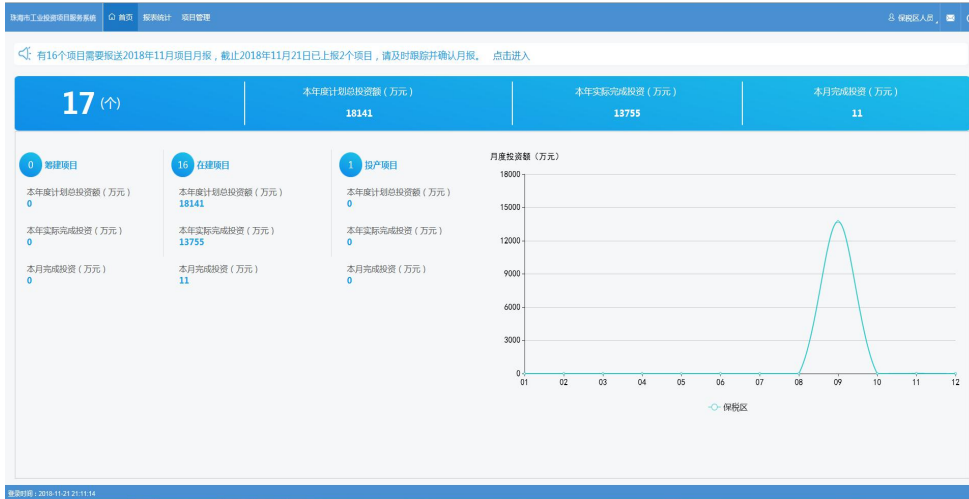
珠海市工业投资项目服务系统 首页 报表统计 项目管理 保税区人员

有16个项目需要报送2018年11月项目月报，截止2018年11月21日已上报2个项目，请及时跟踪并确认月报。 点击进入

17 (个)

| 本年度计划总投资额（万元） | 本年实际完成投资（万元） | 本月完成投资（万元） |
|---|---|---|
| 18141 | 13755 | 11 |

0 筹建项目
本年度计划总投资额（万元）
0
本年实际完成投资（万元）
0
本月完成投资（万元）
0

16 在建项目
本年度计划总投资额（万元）
18141
本年实际完成投资（万元）
13755
本月完成投资（万元）
11

1 投产项目
本年度计划总投资额（万元）
0
本年实际完成投资（万元）
0
本月完成投资（万元）
0

月度投资额（万元）
18000
15000
12000
9000
6000
3000
0
01 02 03 04 05 06 07 08 09 10 11 12
保税区

登录时间：2018-11-21 21:11:14